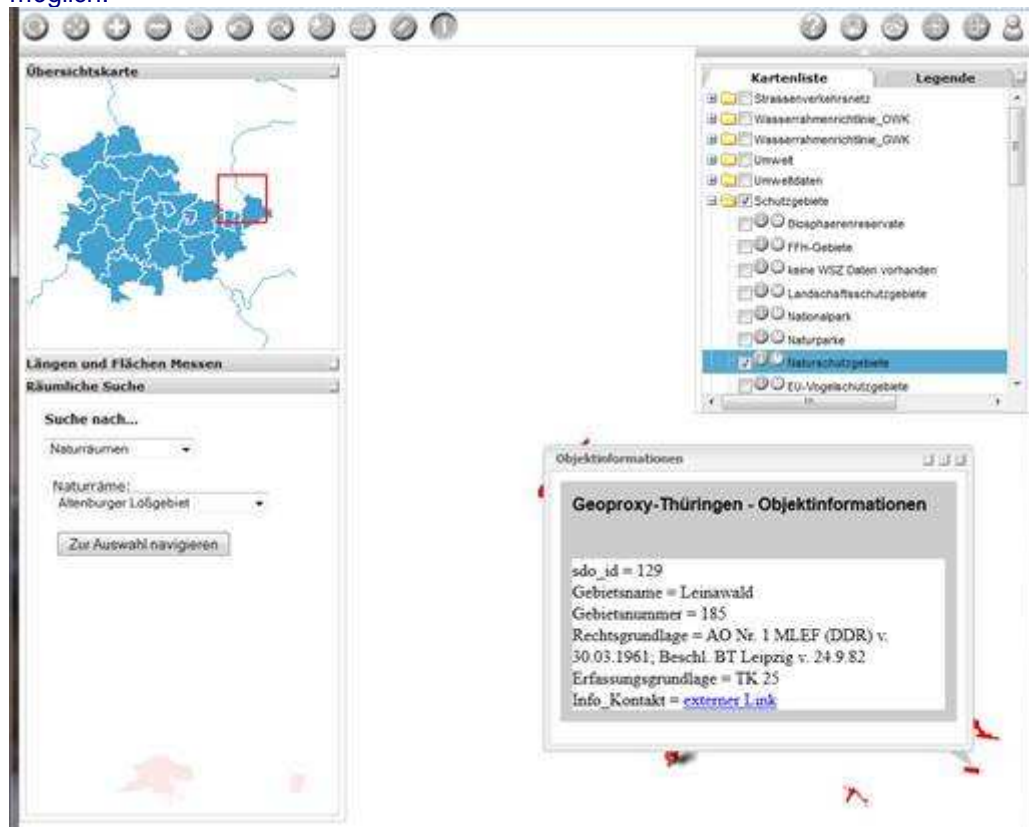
möglich.

Übersichtskarte

Längen und Flächen Messen

Räumliche Suche

Suche nach...

Naturräumen

Naturräme:

Altenburger Lößgebiet

Zur Auswahl navigieren

Kartenliste

Legende

Strassenverkehrsnetz

Wasserrahmenrichtlinie_OWK

Wasserrahmenrichtlinie_GWK

Umwelt

Umweltdaten

Schutzgebiete

Biosphaerenreservate

FFH-Gebiete

keine WSZ Daten vorhanden

Landschaftsschutzgebiete

Nationalpark

Naturparke

Naturschutzgebiete

EU-Vogelschutzgebiete

Objektinformationen

Geoproxy-Thüringen - Objektinformationen

sdo_id = 129
Gebietsname = Leinawald
Gebietsnummer = 185
Rechtsgrundlage = AO Nr. 1 MLEF (DDR) v. 30.03.1961; Beschl. BT Leipzig v. 24.9.82
Erfassungsgrundlage = TK 25
Info_Kontakt = externer Link